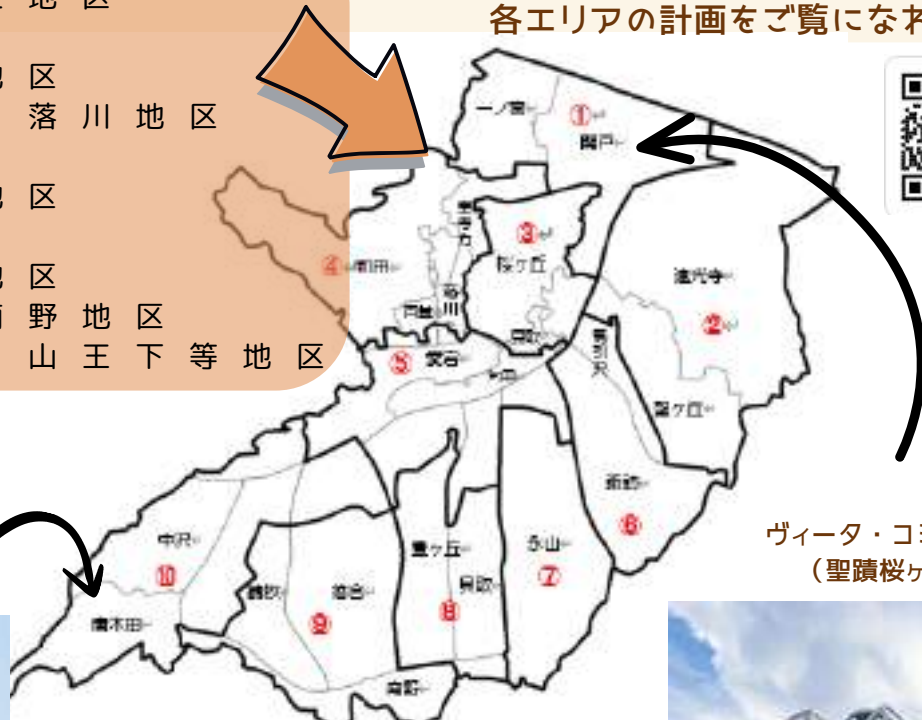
地区

地区
落川地区

地区

地区
野地区
山王下等地区

各エリアの計画をご覧になれ

一ノ宮
①
関戸
③
桜ヶ丘
連光寺
②
④
和田
落川
百草
愛宕
⑤
東寺方
乞田
貝取
聖ヶ丘
⑥
諏訪
中沢
⑩
唐木田
⑨
鶴牧
落合
豊ヶ丘
貝取
⑧
永山
⑦
南野

ヴィータ・コ
（聖蹟桜ヶ